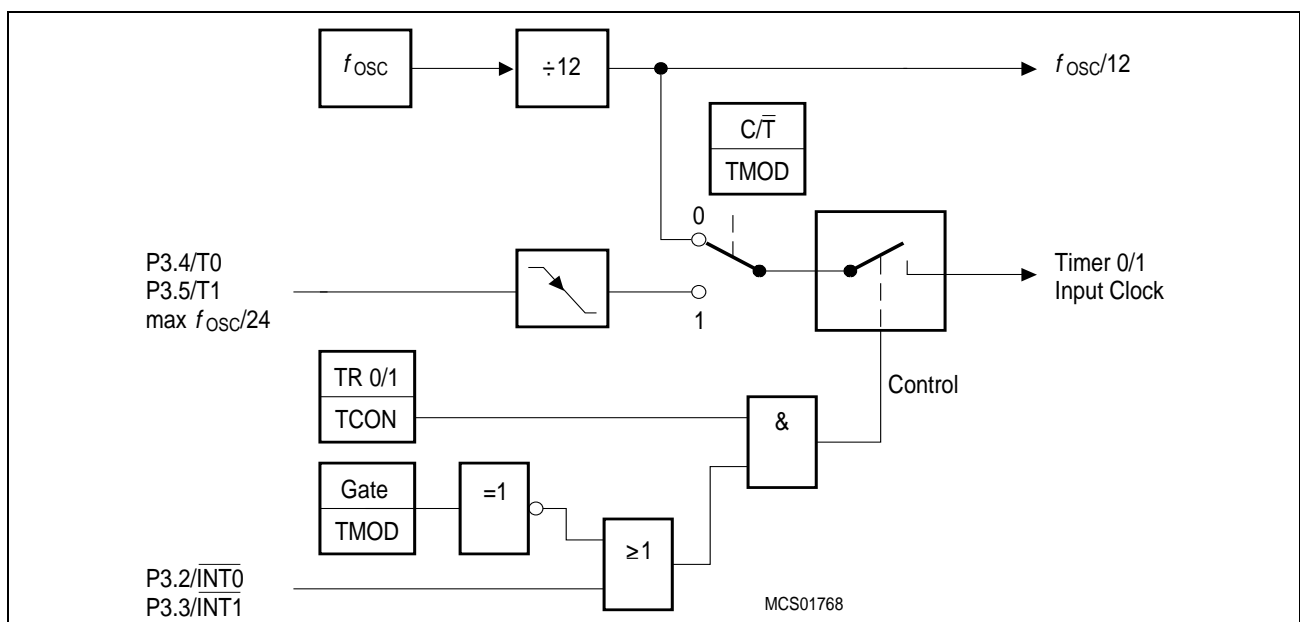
$f_{OSC}$

÷12

$f_{OSC}/12$

$C/\overline{T}$

TMOD

0

P3.4/T0
P3.5/T1
max $f_{OSC}/24$

1

Timer 0/1
Input Clock

TR 0/1

TCON

Control

&

Gate

TMOD

=1

≥1

P3.2/$\overline{INT0}$
P3.3/$\overline{INT1}$

MCS01768